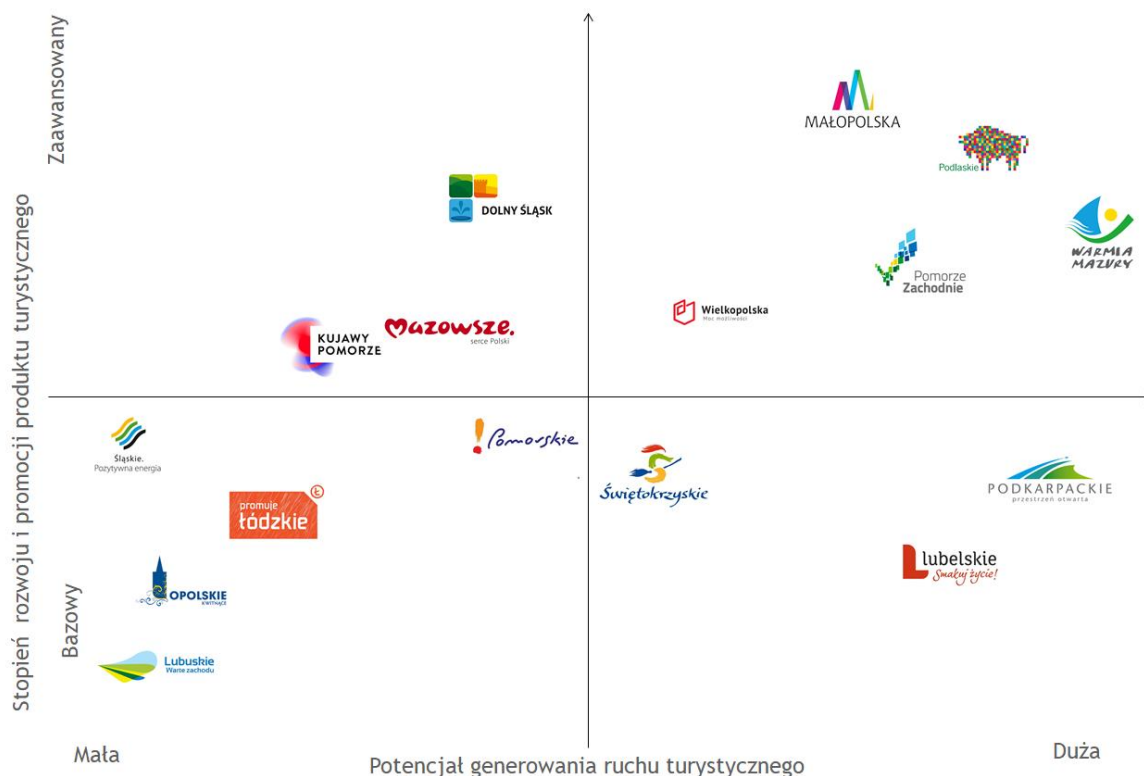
Zaawansowany

Stopień rozwoju i promocji produktu turystycznego

Bazowy

MAŁOPOLSKA

Podlaskie

DOLNY ŚLĄSK

WARMIA MAZURY

Pomorze Zachodnie

Wielkopolska
Moc możliwości

KUJAWY POMORZE

Mazowsze.
serce Polski

Śląskie.
Pozytywna energia

Pomorskie

Świętokrzyskie

PODKARPACKIE
przestrzeń otwarta

promuje łódzkie

lubelskie
Smakuj życie!

OPOLSKIE
KWITNĄCE

Lubuskie
Warte zachodu

Mała

Potencjał generowania ruchu turystycznego

Duża